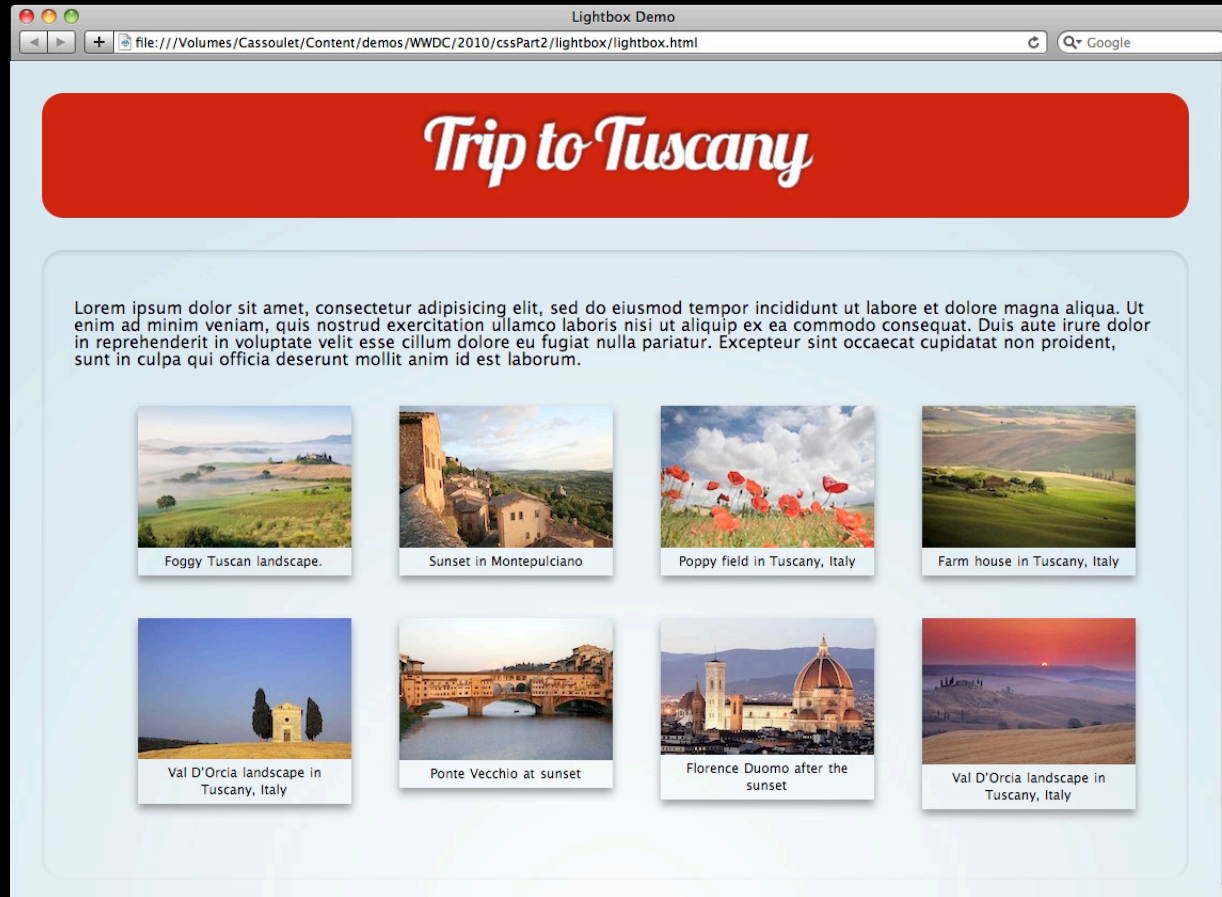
Lightbox Demo

file:///Volumes/Cassoulet/Content/demos/WWDC/2010/cssPart2/lightbox/lightbox.html

Google

Trip to Tuscany

Lorem ipsum dolor sit amet, consectetur adipisicing elit, sed do eiusmod tempor incididunt ut labore et dolore magna aliqua. Ut enim ad minim veniam, quis nostrud exercitation ullamco laboris nisi ut aliquip ex ea commodo consequat. Duis aute irure dolor in reprehenderit in voluptate velit esse cillum dolore eu fugiat nulla pariatur. Excepteur sint occaecat cupidatat non proident, sunt in culpa qui officia deserunt mollit anim id est laborum.

Foggy Tuscan landscape.

Sunset in Montepulciano

Poppy field in Tuscany, Italy

Farm house in Tuscany, Italy

Val D'Orcia landscape in Tuscany, Italy

Ponte Vecchio at sunset

Florence Duomo after the sunset

Val D'Orcia landscape in Tuscany, Italy